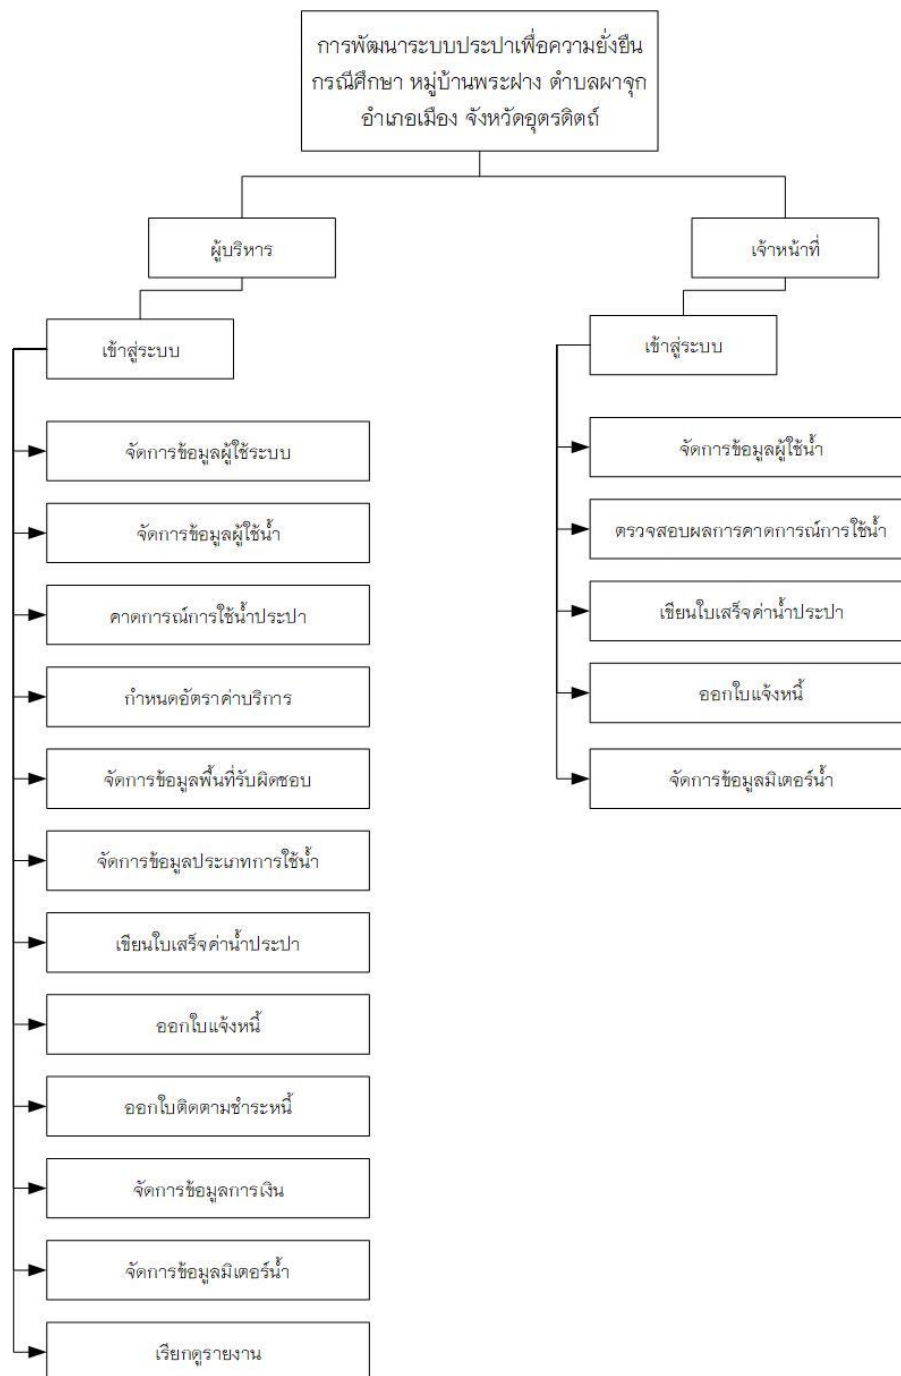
การพัฒนาระบบประปาเพื่อความยั่งยืน กรณีศึกษา หมู่บ้านพระฝาง ตำบลผาจุก อำเภอเมือง จังหวัดอุตรดิตถ์

ผู้บริหาร

เข้าสู่ระบบ

จัดการข้อมูลผู้ใช้ระบบ

จัดการข้อมูลผู้ใช้น้ำ

คาดการณ์การใช้น้ำประปา

กำหนดอัตราค่าบริการ

จัดการข้อมูลพื้นที่รับผิดชอบ

จัดการข้อมูลประเภทการใช้น้ำ

เขียนใบเสร็จค่าน้ำประปา

ออกใบแจ้งหนี้

ออกใบติดตามชำระหนี้

จัดการข้อมูลการเงิน

จัดการข้อมูลมิเตอร์น้ำ

เรียกดูรายงาน

เจ้าหน้าที่

เข้าสู่ระบบ

จัดการข้อมูลผู้ใช้น้ำ

ตรวจสอบผลการคาดการณ์การใช้น้ำ

เขียนใบเสร็จค่าน้ำประปา

ออกใบแจ้งหนี้

จัดการข้อมูลมิเตอร์น้ำ